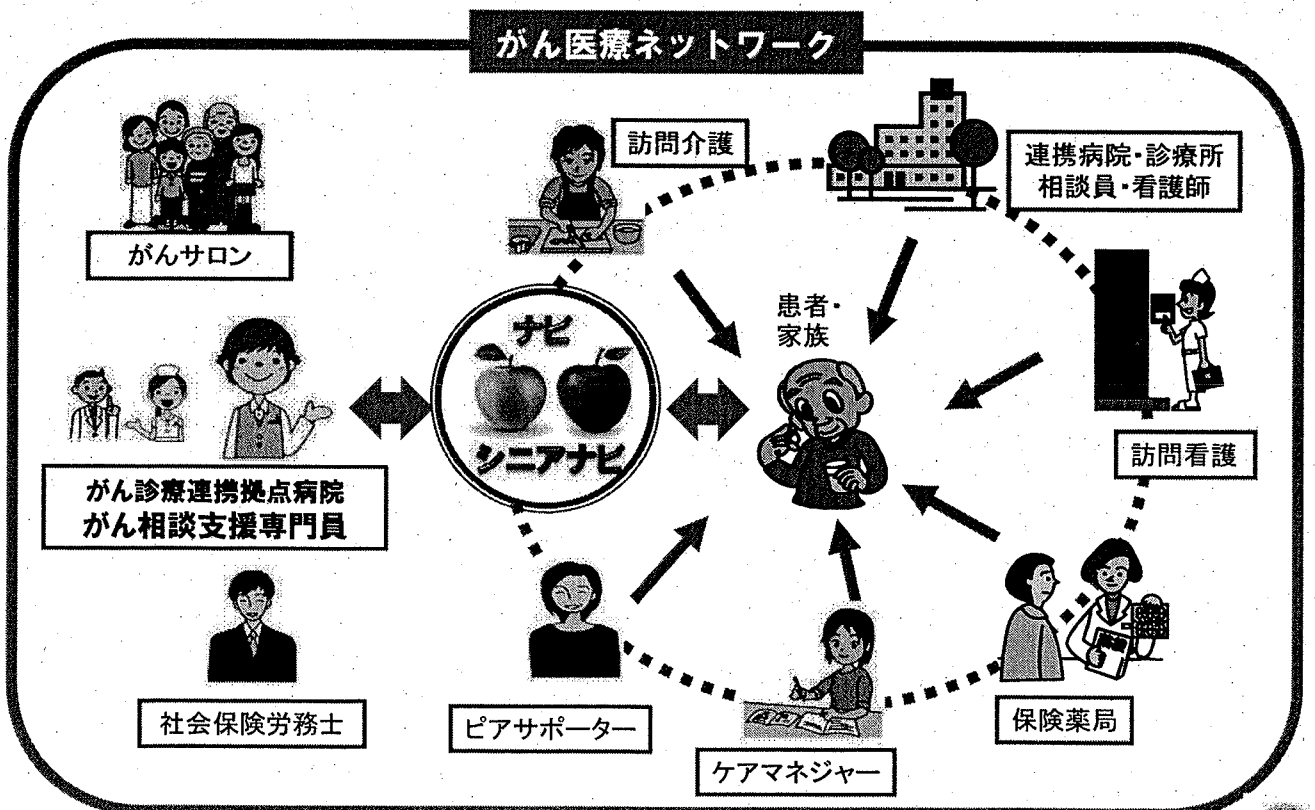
がん医療ネットワーク

がんサロン

訪問介護

連携病院・診療所
相談員・看護師

ナビ
シニアナビ

患者・
家族

がん診療連携拠点病院
がん相談支援専門員

訪問看護

社会保険労務士

ピアサポーター

ケアマネジャー

保険薬局